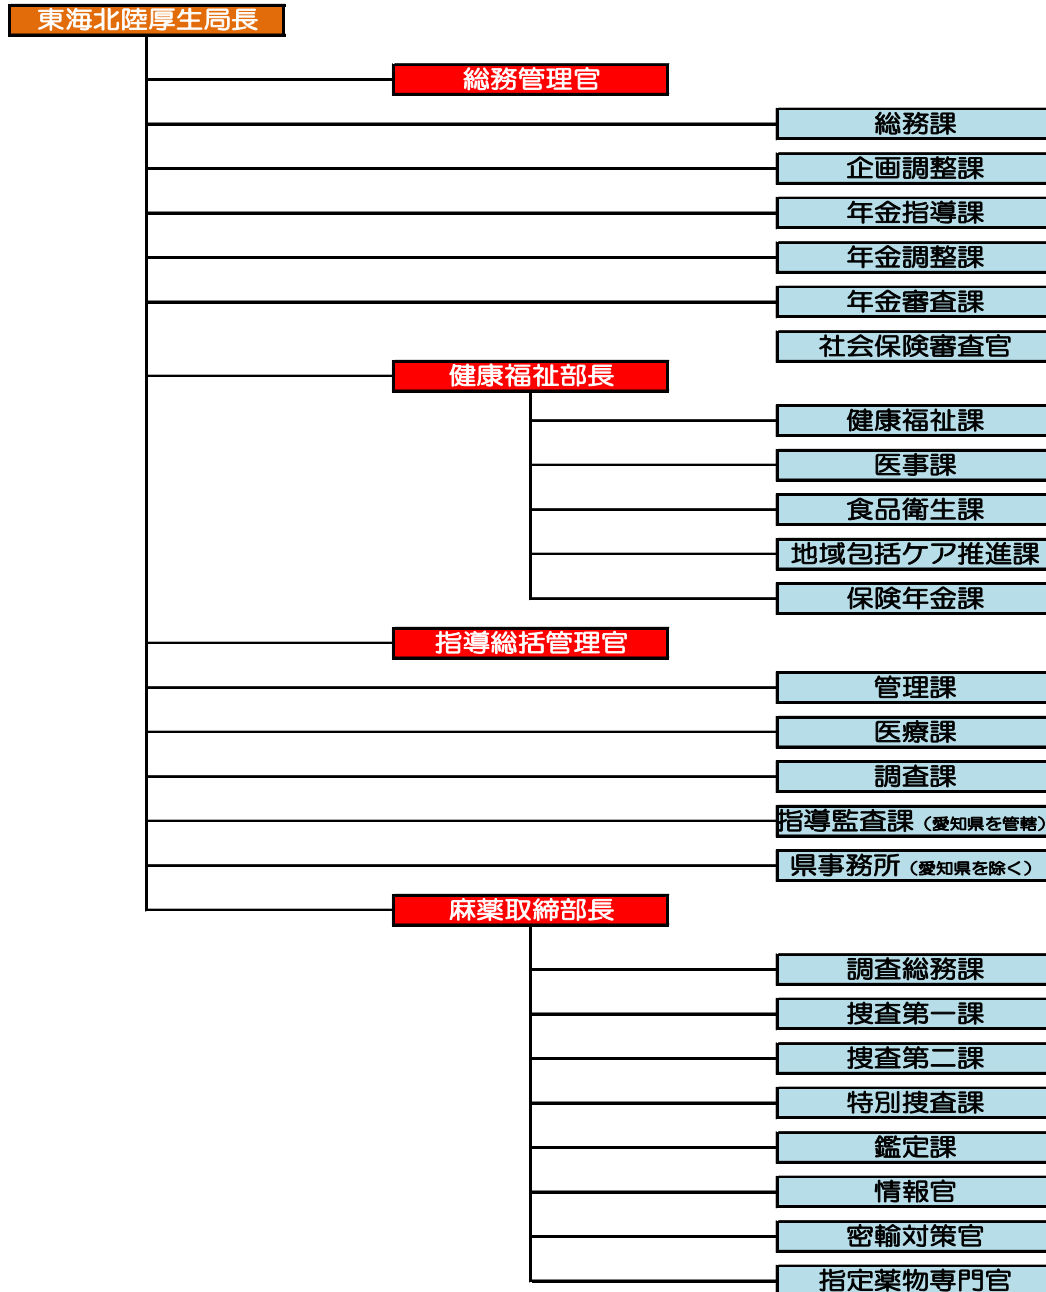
東海北陸厚生局長

総務管理官

総務課

企画調整課

年金指導課

年金調整課

年金審査課

社会保険審査官

健康福祉部長

健康福祉課

医事課

食品衛生課

地域包括ケア推進課

保険年金課

指導総括管理官

管理課

医療課

調査課

指導監査課（愛知県を管轄）

県事務所（愛知県を除く）

麻薬取締部長

調査総務課

捜査第一課

捜査第二課

特別捜査課

鑑定課

情報官

密輸対策官

指定薬物専門官